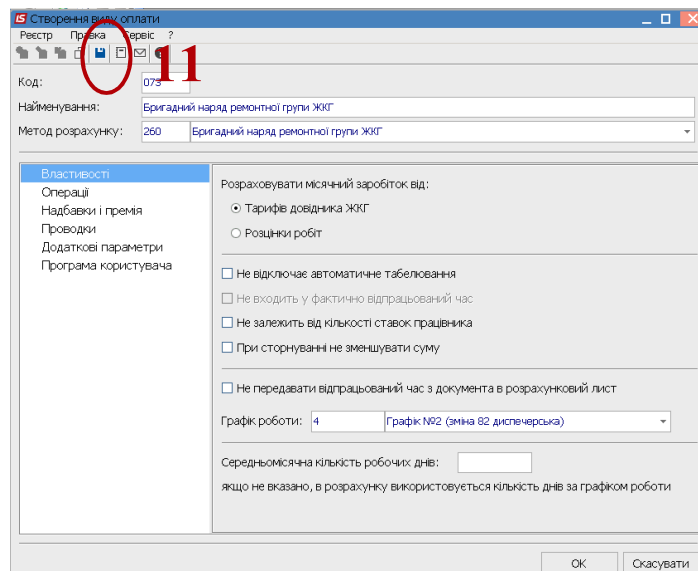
IS Створення виду оплати
Реєстр Правка Сервіс ?
11
Код: 073
Найменування: Бригадний наряд ремонтної групи ЖКГ
Метод розрахунку: 260 Бригадний наряд ремонтної групи ЖКГ

Властивості
Операції
Надбавки і премія
Проводки
Додаткові параметри
Програма користувача

Розраховувати місячний заробіток від:
Тарифів довідника ЖКГ
Розцінки робіт

Не відключає автоматичне табелювання
Не входить у фактично відпрацьований час
Не залежить від кількості ставок працівника
При сторнуванні не зменшувати суму

Не передавати відпрацьований час з документа в розрахунковий лист
Графік роботи: 4 Графік №2 (зміна 82 диспечерська)

Середньомісячна кількість робочих днів:
якщо не вказано, в розрахунку використовується кількість днів за графіком роботи

ОК Скасувати